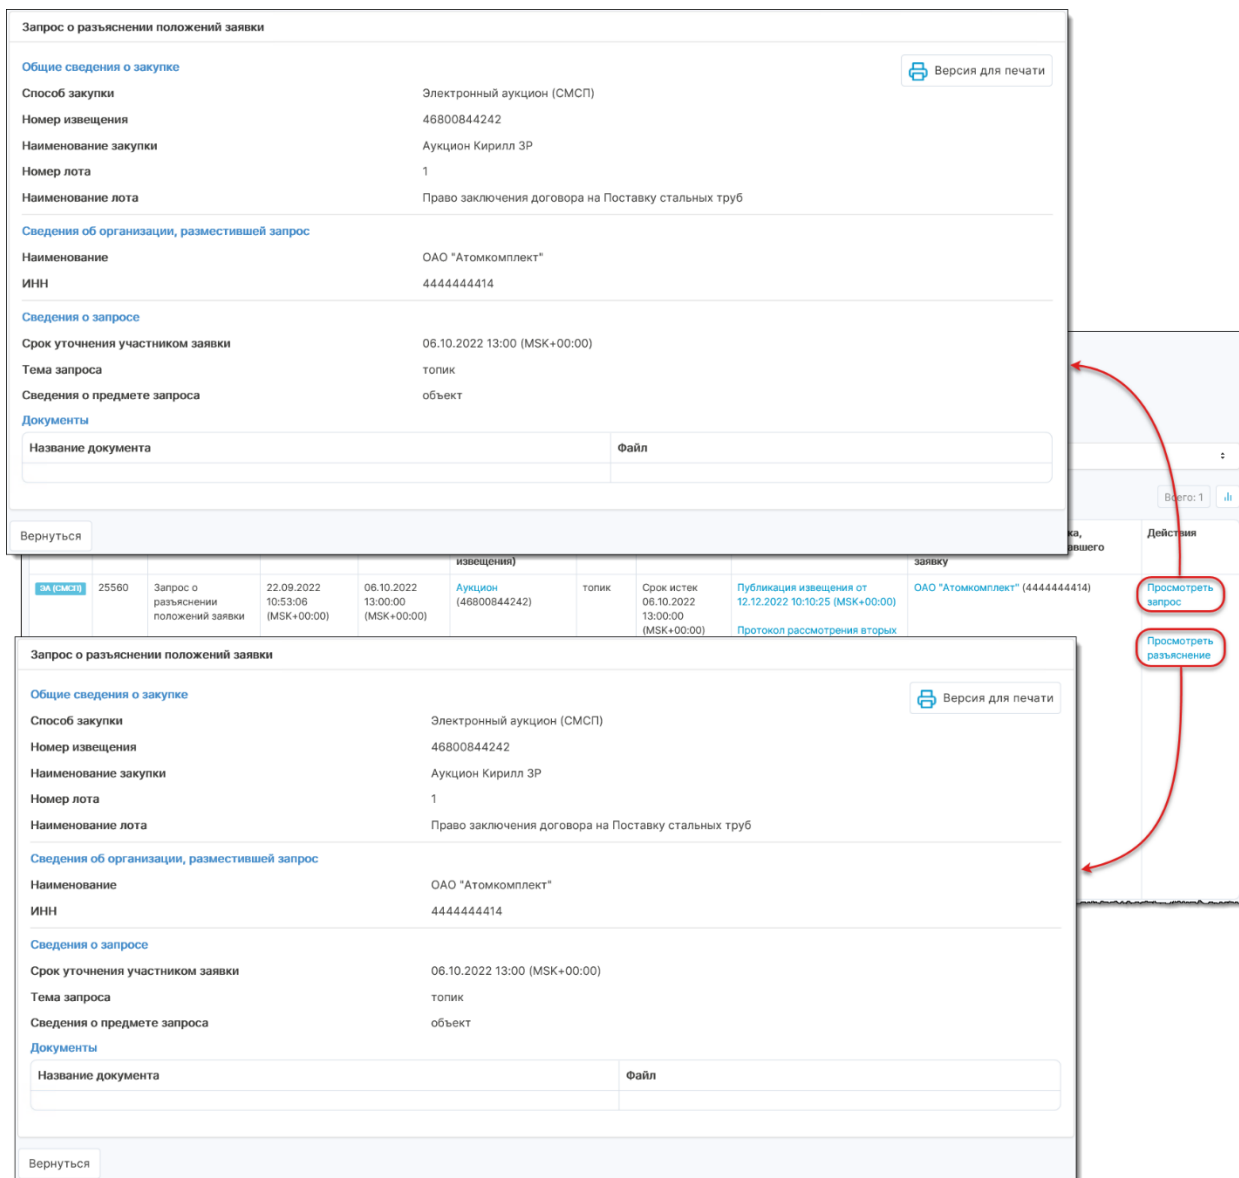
Запрос о разъяснении положений заявки

Общие сведения о закупке

Версия для печати

Способ закупки Электронный аукцион (СМСП)
Номер извещения 46800844242
Наименование закупки Аукцион Кирилл ЗР
Номер лота 1
Наименование лота Право заключения договора на Поставку стальных труб

Сведения об организации, разместившей запрос

Наименование ОАО "Атомкомплект"
ИНН 4444444414

Сведения о запросе

Срок уточнения участником заявки 06.10.2022 13:00 (MSK+00:00)
Тема запроса топик
Сведения о предмете запроса объект

Документы

| Название документа | Файл |
|---|---|
| | |

Вернуться

Всего: 1

ка, авшего заявку

Действия

извещения)

ЗА (СМСП) 25560 Запрос о разъяснении положений заявки 22.09.2022 10:53:06 (MSK+00:00) 06.10.2022 13:00:00 (MSK+00:00) Аукцион (46800844242) топик Срок истек 06.10.2022 13:00:00 (MSK+00:00) Публикация извещения от 12.12.2022 10:10:25 (MSK+00:00) Протокол рассмотрения вторых ОАО "Атомкомплект" (4444444414) Просмотреть запрос Просмотреть разъяснение

Запрос о разъяснении положений заявки

Общие сведения о закупке

Версия для печати

Способ закупки Электронный аукцион (СМСП)
Номер извещения 46800844242
Наименование закупки Аукцион Кирилл ЗР
Номер лота 1
Наименование лота Право заключения договора на Поставку стальных труб

Сведения об организации, разместившей запрос

Наименование ОАО "Атомкомплект"
ИНН 4444444414

Сведения о запросе

Срок уточнения участником заявки 06.10.2022 13:00 (MSK+00:00)
Тема запроса топик
Сведения о предмете запроса объект

Документы

| Название документа | Файл |
|---|---|
| | |

Вернуться